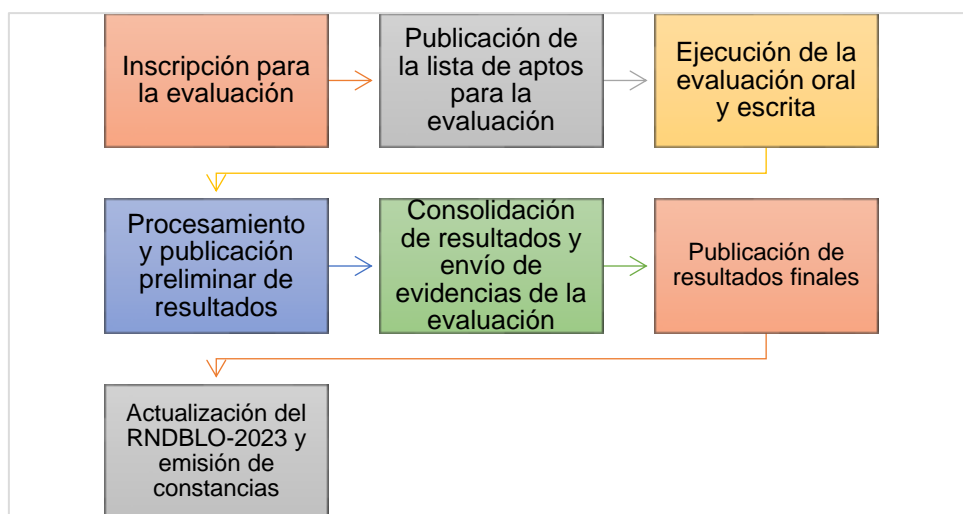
Inscripción para la evaluación

Publicación de la lista de aptos para la evaluación

Ejecución de la evaluación oral y escrita

Procesamiento y publicación preliminar de resultados

Consolidación de resultados y envío de evidencias de la evaluación

Publicación de resultados finales

Actualización del RNDBLO-2023 y emisión de constancias